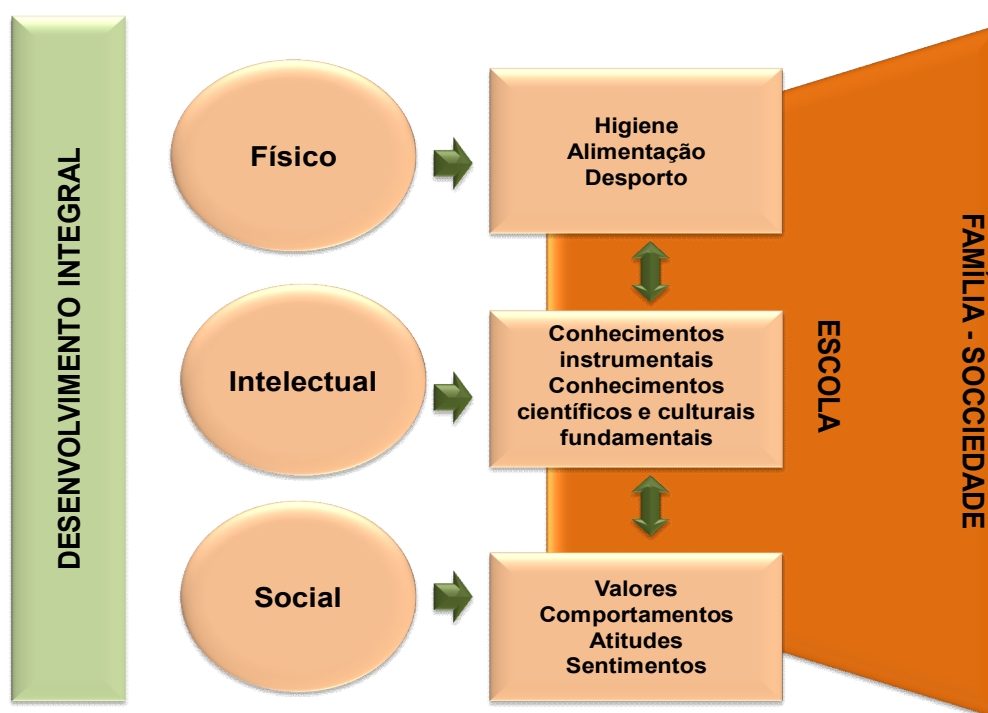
DESENVOLVIMENTO INTEGRAL

Físico

Higiene
Alimentação
Desporto

Intelectual

Conhecimentos instrumentais
Conhecimentos científicos e culturais fundamentais

Social

Valores
Comportamentos
Atitudes
Sentimentos

ESCOLA

FAMÍLIA - SOCCIEDADE